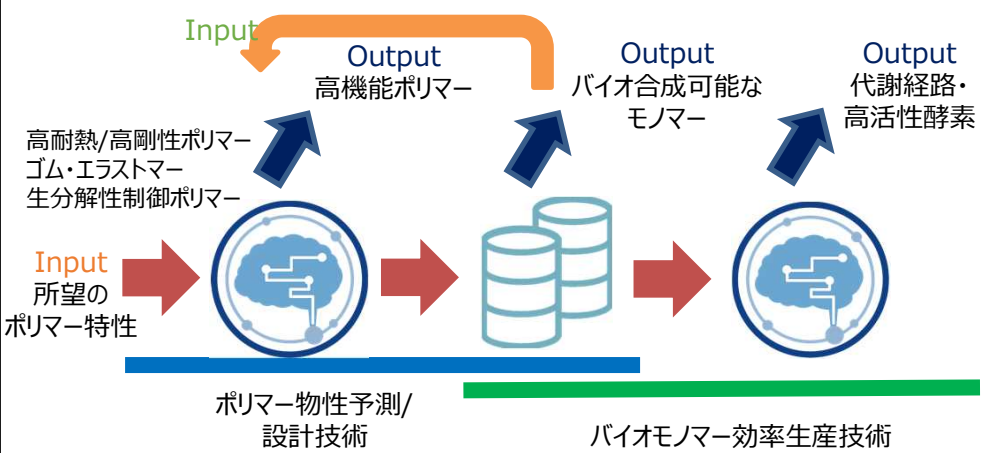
Input

Output
高機能ポリマー

Output
バイオ合成可能なモノマー

Output
代謝経路・高活性酵素

高耐熱/高剛性ポリマー
ゴム・エラストマー
生分解性制御ポリマー

Input
所望のポリマー特性

ポリマー物性予測/設計技術

バイオモノマー効率生産技術